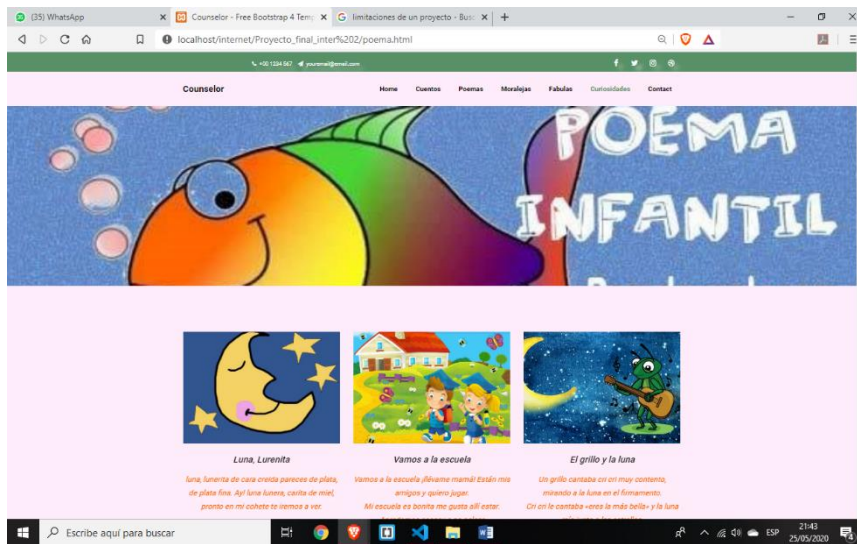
(35) WhatsApp
Counselor - Free Bootstrap 4 Tem
limitaciones de un proyecto - Bus
localhost/internet/Proyecto_final_inter%202/poema.html

+00 1234 567 youremail@email.com

Counselor
Home Cuentos Poemas Moralejas Fabulas Curiosidades Contact

POEMA INFANTIL

Luna, Lunerita
luna, lunerita de cara creída pareces de plata, de plata fina. Ay! luna lunera, carita de miel, pronto en mi cohete te iremos a ver.

Vamos a la escuela
Vamos a la escuela ¡llévame mamá! Están mis amigos y quiero jugar. Mi escuela es bonita me gusta allí estar.

El grillo y la luna
Un grillo cantaba cri cri muy contento, mirando a la luna en el firmamento. Cri cri le cantaba «eres la más bella» y la luna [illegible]

Escribe aquí para buscar
ESP 21:43 25/05/2020